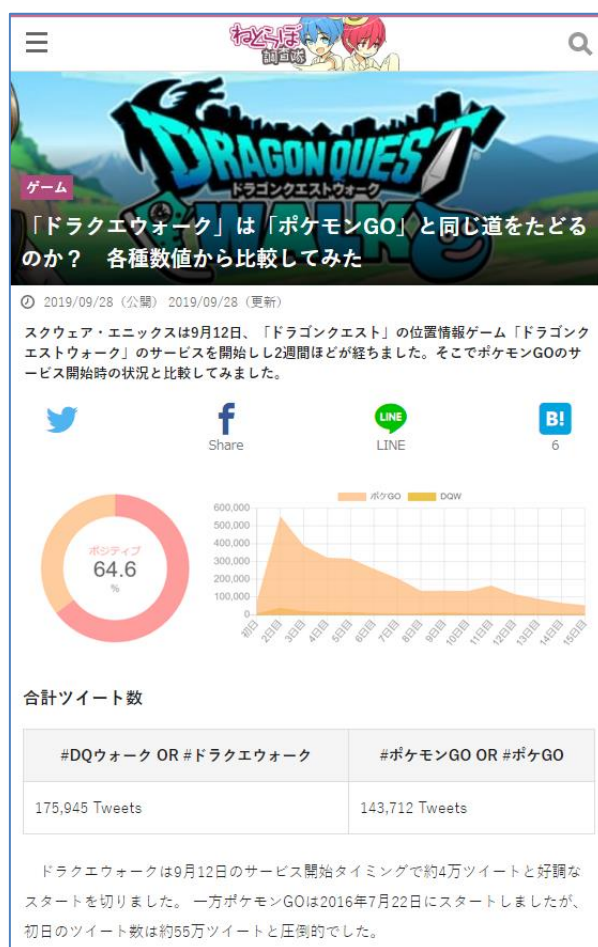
ねとらぼ 調査隊

DRAGON QUEST
ドラゴンクエストウォーク
WALK

ゲーム

「ドラクエウォーク」は「ポケモンGO」と同じ道をたどるのか？　各種数値から比較してみた

2019/09/28（公開） 2019/09/28（更新）

スクウェア・エニックスは9月12日、「ドラゴンクエスト」の位置情報ゲーム「ドラゴンクエストウォーク」のサービスを開始しし2週間ほどが経ちました。そこでポケモンGOのサービス開始時の状況と比較してみました。

Share

LINE

B!
6

ポジティブ
64.6
%

ポケGO　DQW

600,000
500,000
400,000
300,000
200,000
100,000
0

初日 2日目 3日目 4日目 5日目 6日目 7日目 8日目 9日目 10日目 11日目 12日目 13日目 14日目 15日目

合計ツイート数

| #DQウォーク OR #ドラクエウォーク | #ポケモンGO OR #ポケGO |
|---|---|
| 175,945 Tweets | 143,712 Tweets |

ドラクエウォークは9月12日のサービス開始タイミングで約4万ツイートと好調なスタートを切りました。一方ポケモンGOは2016年7月22日にスタートしましたが、初日のツイート数は約55万ツイートと圧倒的でした。